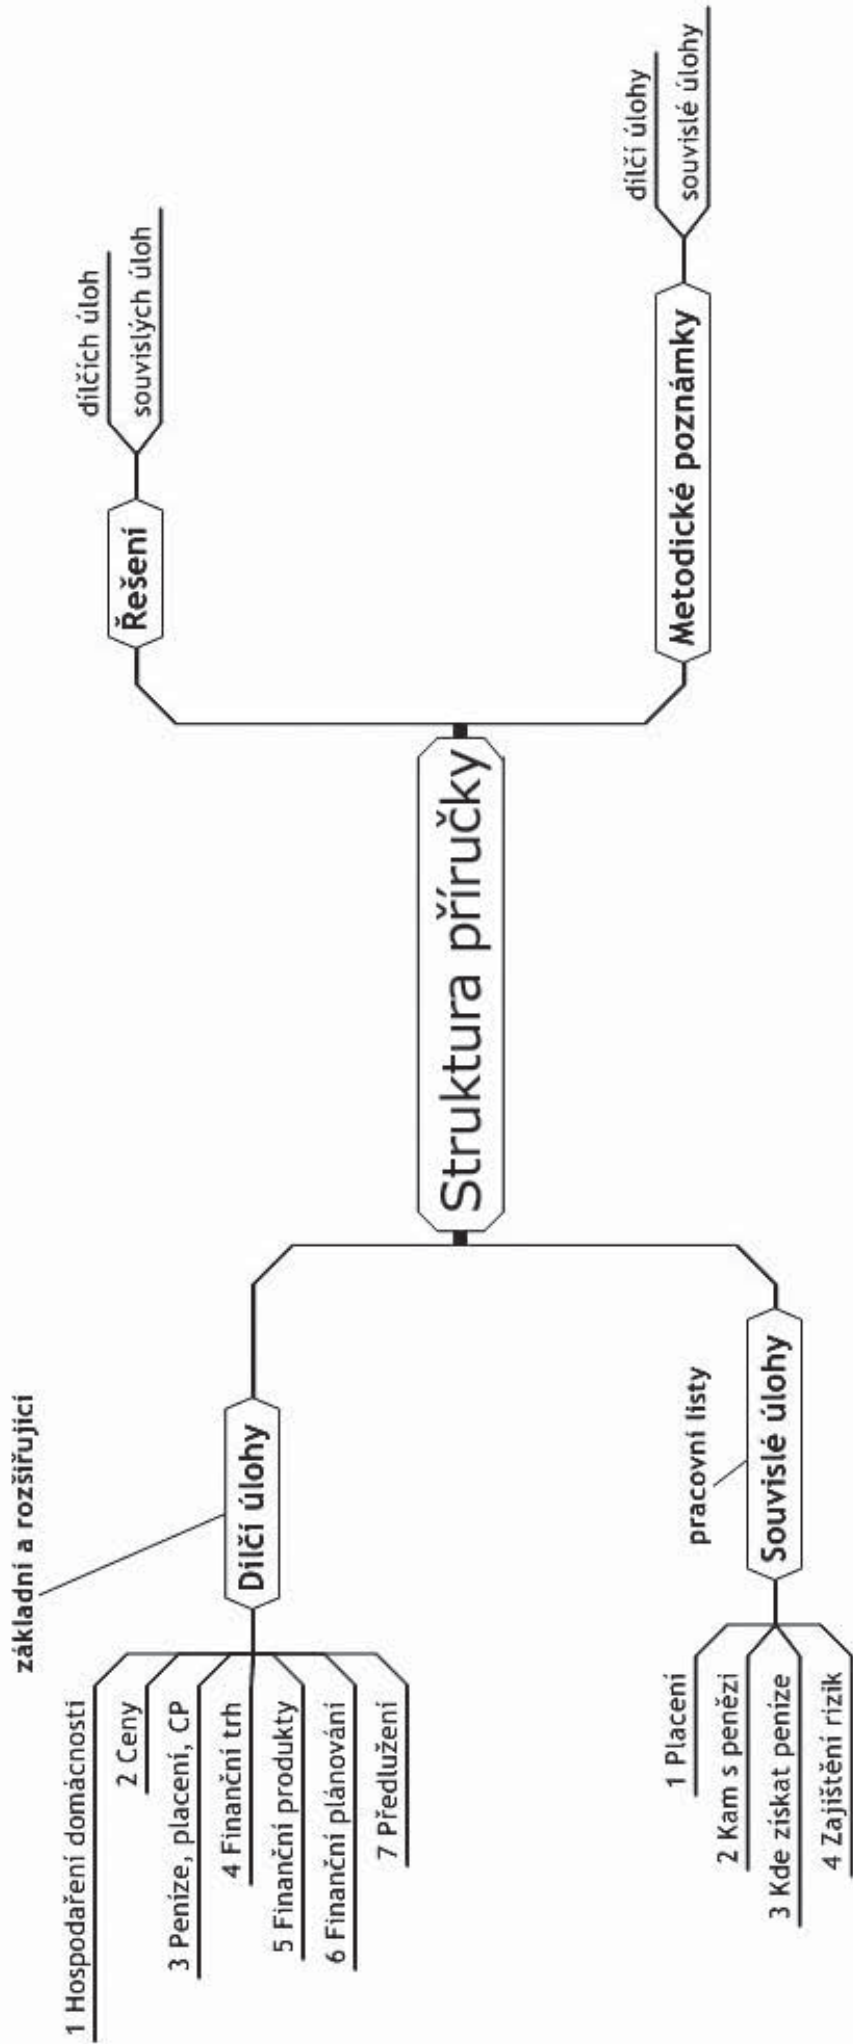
Struktura příručky

Řešení

dílčích úloh

souvislých úloh

Metodické poznámky

dílčí úlohy

souvislé úlohy

Dílčí úlohy

základní a rozšiřující

1 Hospodaření domácnosti

2 Ceny

3 Peníze, placení, CP

4 Finanční trh

5 Finanční produkty

6 Finanční plánování

7 Předlužení

Souvislé úlohy

pracovní listy

1 Placení

2 Kam s penězi

3 Kde získat peníze

4 Zajištění rizik